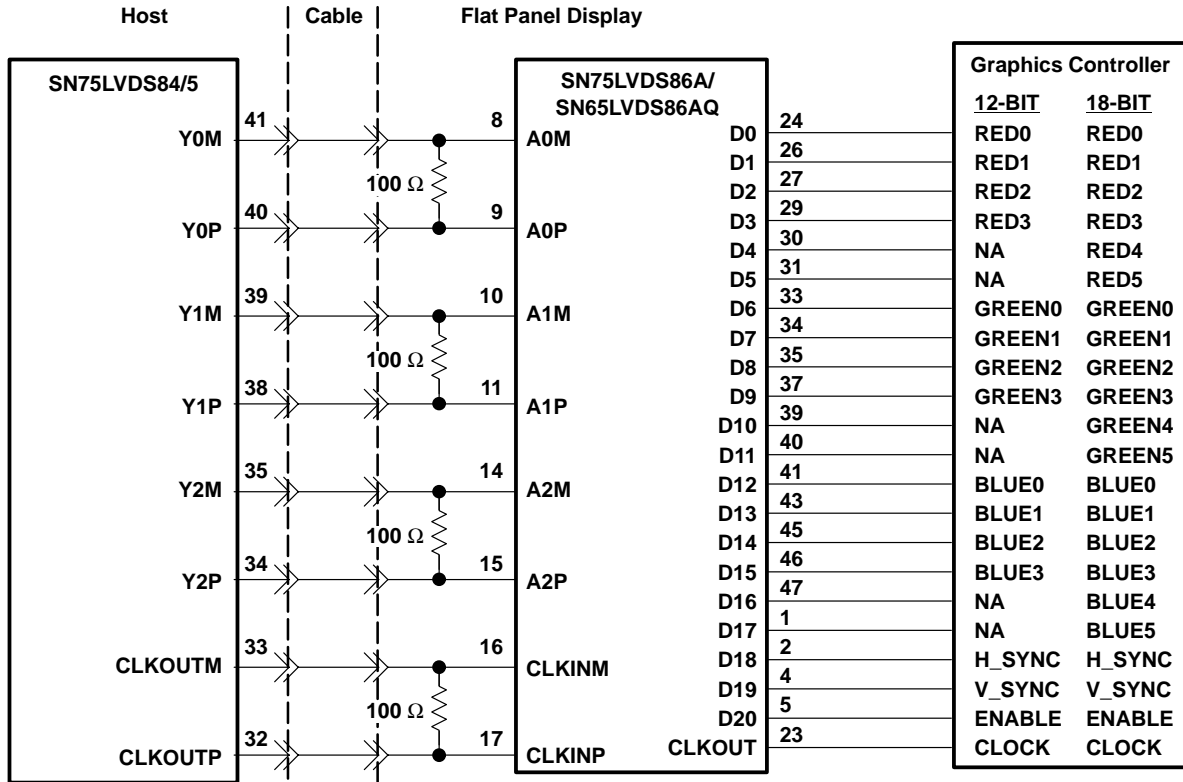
Host | Cable | Flat Panel Display

SN75LVDS84/5

Y0M 41
Y0P 40
Y1M 39
Y1P 38
Y2M 35
Y2P 34
CLKOUTM 33
CLKOUTP 32

100 Ω
100 Ω
100 Ω
100 Ω

SN75LVDS86A/
SN65LVDS86AQ

8 A0M
9 A0P
10 A1M
11 A1P
14 A2M
15 A2P
16 CLKINM
17 CLKINP

Graphics Controller

| | Pin | 12-BIT | 18-BIT |
|---|---|---|---|
| D0 | 24 | RED0 | RED0 |
| D1 | 26 | RED1 | RED1 |
| D2 | 27 | RED2 | RED2 |
| D3 | 29 | RED3 | RED3 |
| D4 | 30 | NA | RED4 |
| D5 | 31 | NA | RED5 |
| D6 | 33 | GREEN0 | GREEN0 |
| D7 | 34 | GREEN1 | GREEN1 |
| D8 | 35 | GREEN2 | GREEN2 |
| D9 | 37 | GREEN3 | GREEN3 |
| D10 | 39 | NA | GREEN4 |
| D11 | 40 | NA | GREEN5 |
| D12 | 41 | BLUE0 | BLUE0 |
| D13 | 43 | BLUE1 | BLUE1 |
| D14 | 45 | BLUE2 | BLUE2 |
| D15 | 46 | BLUE3 | BLUE3 |
| D16 | 47 | NA | BLUE4 |
| D17 | 1 | NA | BLUE5 |
| D18 | 2 | H_SYNC | H_SYNC |
| D19 | 4 | V_SYNC | V_SYNC |
| D20 | 5 | ENABLE | ENABLE |
| CLKOUT | 23 | CLOCK | CLOCK |